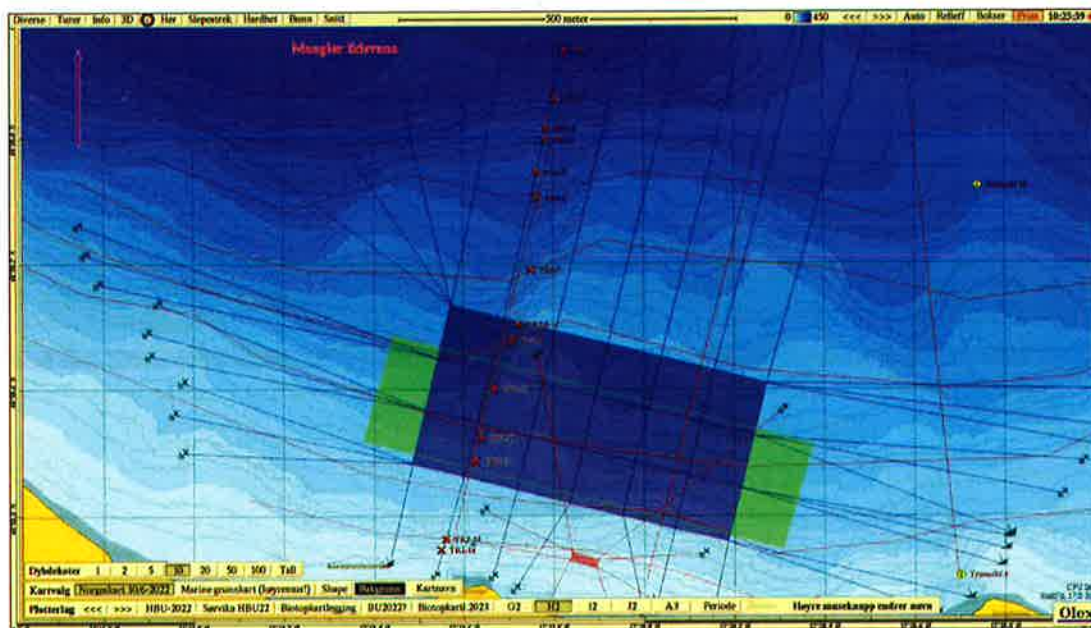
Diverse | Turer | Info | 3D | Her | Slepestrek | Hardhet | Bunn | Snitt

500 meter

0 | 450 | <<< | >>> | Auto | Relieff | Bokser | Print | 10:25:59

Mangler fiskerens

Dybdekoter | 1 | 2 | 5 | 10 | 20 | 50 | 100 | Tall

Kartvalg | Norgeskart 2016-2022 | Marine grunnkart (høyreruter!) | Slope | Bakgrunn | Kartnavn

Plotterlag | <<< | >>> | HBU-2022 | Sørvika HBU22 | Biotopkartlegging | BU2022? | Biotopkart 2021 | G2 | H2 | I2 | J2 | A3 | Periode | Høyre museknapp endrer navn

Olex